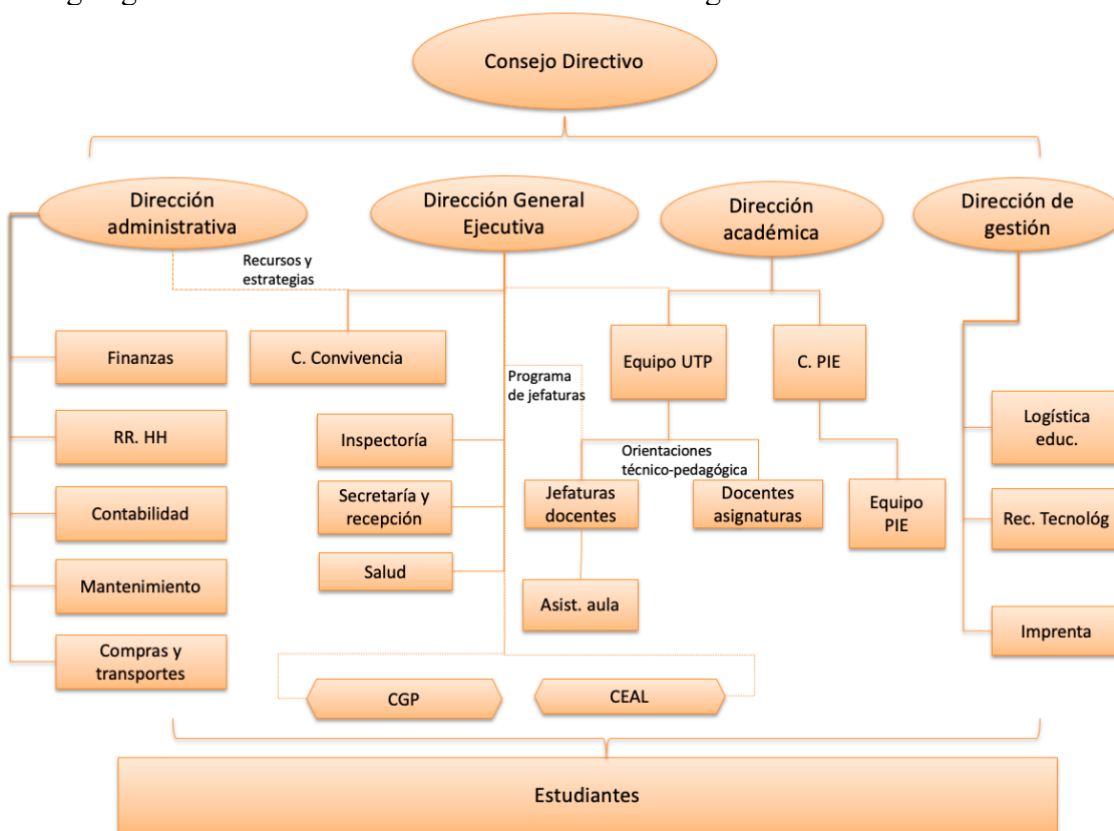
Consejo Directivo

Dirección administrativa

Dirección General Ejecutiva

Dirección académica

Dirección de gestión

Recursos y estrategias

Finanzas

C. Convivencia

Programa de jefaturas

Equipo UTP

C. PIE

RR. HH

Inspectoría

Orientaciones técnico-pedagógica

Logística educ.

Contabilidad

Secretaría y recepción

Jefaturas docentes

Docentes asignaturas

Equipo PIE

Rec. Tecnológ

Mantenimiento

Salud

Asist. aula

Compras y transportes

Imprenta

CGP

CEAL

Estudiantes